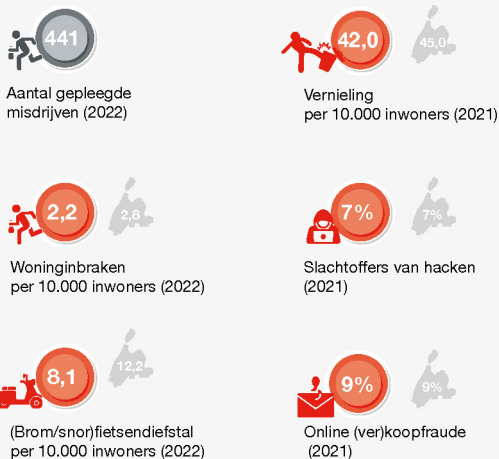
441

Aantal gepleegde misdrijven (2022)

42,0

45,0

Vernieling per 10.000 inwoners (2021)

2,2

2,8

Woninginbraken per 10.000 inwoners (2022)

7%

7%

Slachtoffers van hacken (2021)

8,1

12,2

(Brom/snor)fietsendiefstal per 10.000 inwoners (2022)

9%

9%

Online (ver)koopfraude (2021)